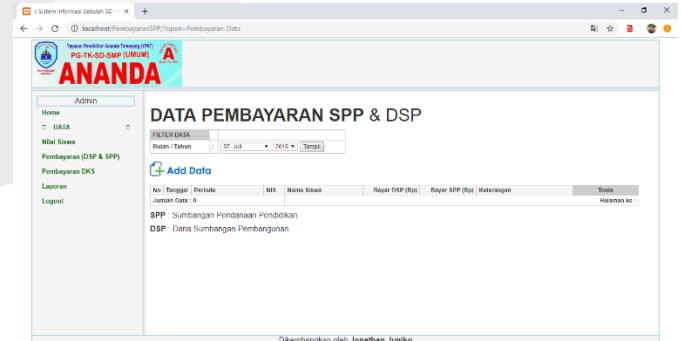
:: Sistem Informasi Sekolah SD - ×

localhost/PembayaranSPP/?open=Pembayaran-Data

Yayasan Pendidikan Ananda Tanjung (YPAT)
PG-TK-SD-SMP (UMUM)
ANANDA

Admin
Home
DATA
Nilai Siswa
Pembayaran (DSP & SPP)
Pembayaran DKS
Laporan
Logout

DATA PEMBAYARAN SPP & DSP

FILTER DATA
Bulan / Tahun : 07. Juli 2019 Tampil

Add Data

| No | Tanggal | Periode | NIS | Nama Siswa | Bayar DSP (Rp) | Bayar SPP (Rp) | Keterangan | Tools |
|---|---|---|---|---|---|---|---|---|
| Jumlah Data : 0 | | | | | | | | Halaman ke : |

SPP : Sumbangan Pendanaan Pendidikan.
DSP : Dana Sumbangan Pembangunan

Dikembangkan oleh Jonathan Juniko